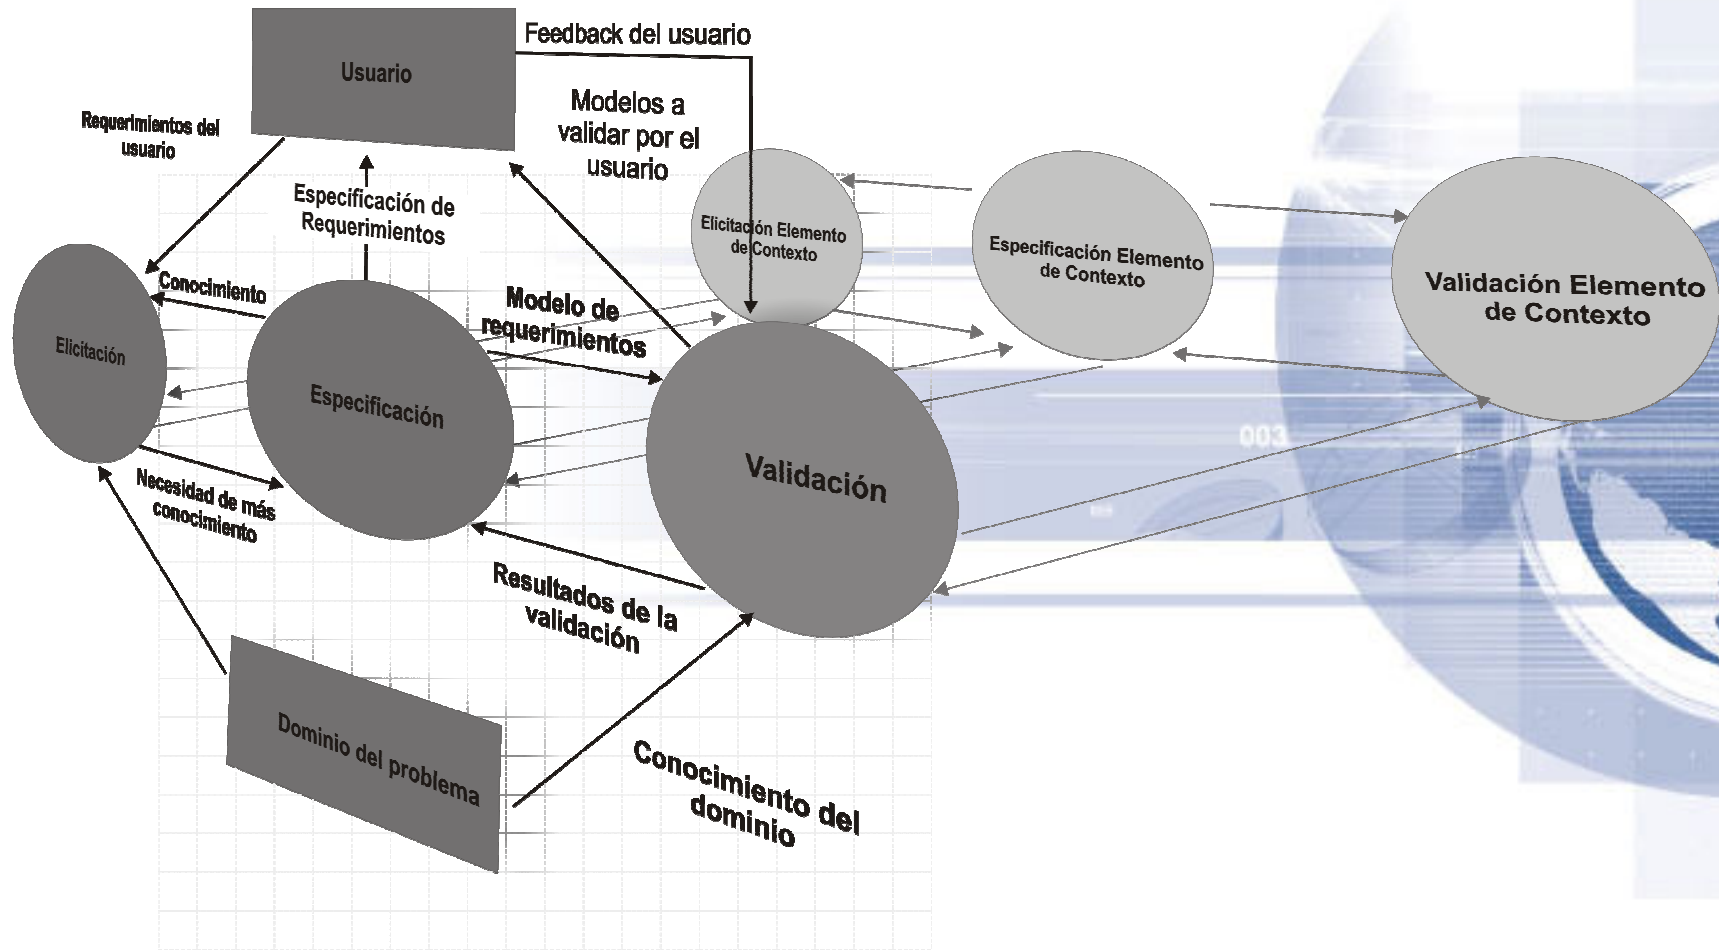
Usuario

Feedback del usuario

Modelos a validar por el usuario

Requerimientos del usuario

Especificación de Requerimientos

Elicitación Elemento de Contexto

Especificación Elemento de Contexto

Validación Elemento de Contexto

Conocimiento

Elicitación

Especificación

Modelo de requerimientos

Validación

003

Necesidad de más conocimiento

Resultados de la validación

Dominio del problema

Conocimiento del dominio